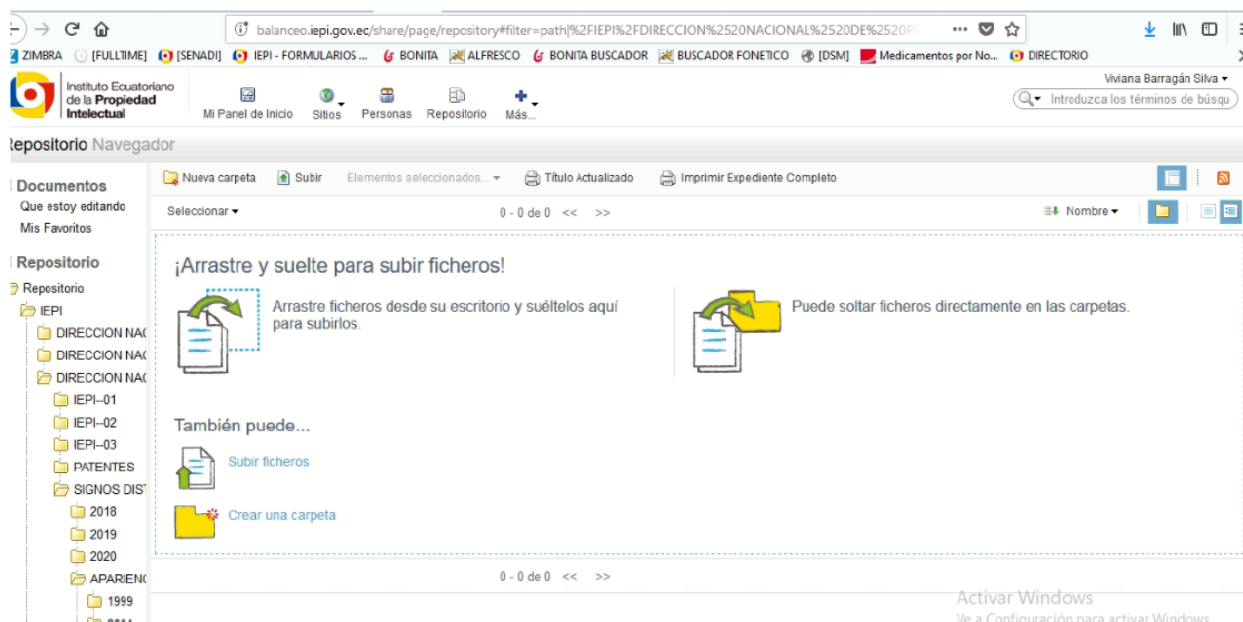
balanceo.iepi.gov.ec/share/page/repository#filter=path|%2FIEPI%2FDIRECCION%2520NACIONAL%2520DE%2520P

ZIMBRA [FULLTIME] [SENADI] IEPI - FORMULARIOS ... BONITA ALFRESCO BONITA BUSCADOR BUSCADOR FONETICO [DSM] Medicamentos por No... DIRECTORIO

Instituto Ecuatoriano de la Propiedad Intelectual

Mi Panel de Inicio Sitios Personas Repositorio Más...

Viviana Barragán Silva

Introduzca los términos de búsqu

epositorio Navegador

Documentos
Que estoy editando
Mis Favoritos

Repositorio
Repositorio
IEPI
DIRECCION NAC
DIRECCION NAC
DIRECCION NAC
IEPI--01
IEPI--02
IEPI--03
PATENTES
SIGNOS DIST
2018
2019
2020
APARIENC
1999

Nueva carpeta Subir Elementos seleccionados... Título Actualizado Imprimir Expediente Completo

Seleccionar 0 - 0 de 0 << >> Nombre

¡Arrastre y suelte para subir ficheros!

Arrastre ficheros desde su escritorio y suéltelos aquí para subirlos.

Puede soltar ficheros directamente en las carpetas.

También puede...

Subir ficheros

Crear una carpeta

0 - 0 de 0 << >>

Activar Windows
Ve a Configuración para activar Windows